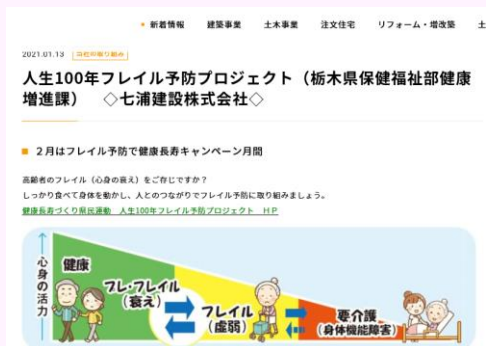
• 新着情報　建築事業　土木事業　注文住宅　リフォーム・増改築　土

2021.01.13　当社の取り組み

人生100年フレイル予防プロジェクト（栃木県保健福祉部健康増進課）　◇七浦建設株式会社◇

2月はフレイル予防で健康長寿キャンペーン月間

高齢者のフレイル（心身の衰え）をご存じですか？
しっかり食べて身体を動かし、人とのつながりでフレイル予防に取り組みましょう。
健康長寿づくり県民運動　人生100年フレイル予防プロジェクト　HP

心身の活力

健康

プレ・フレイル（衰え）

フレイル（虚弱）

要介護（身体機能障害）